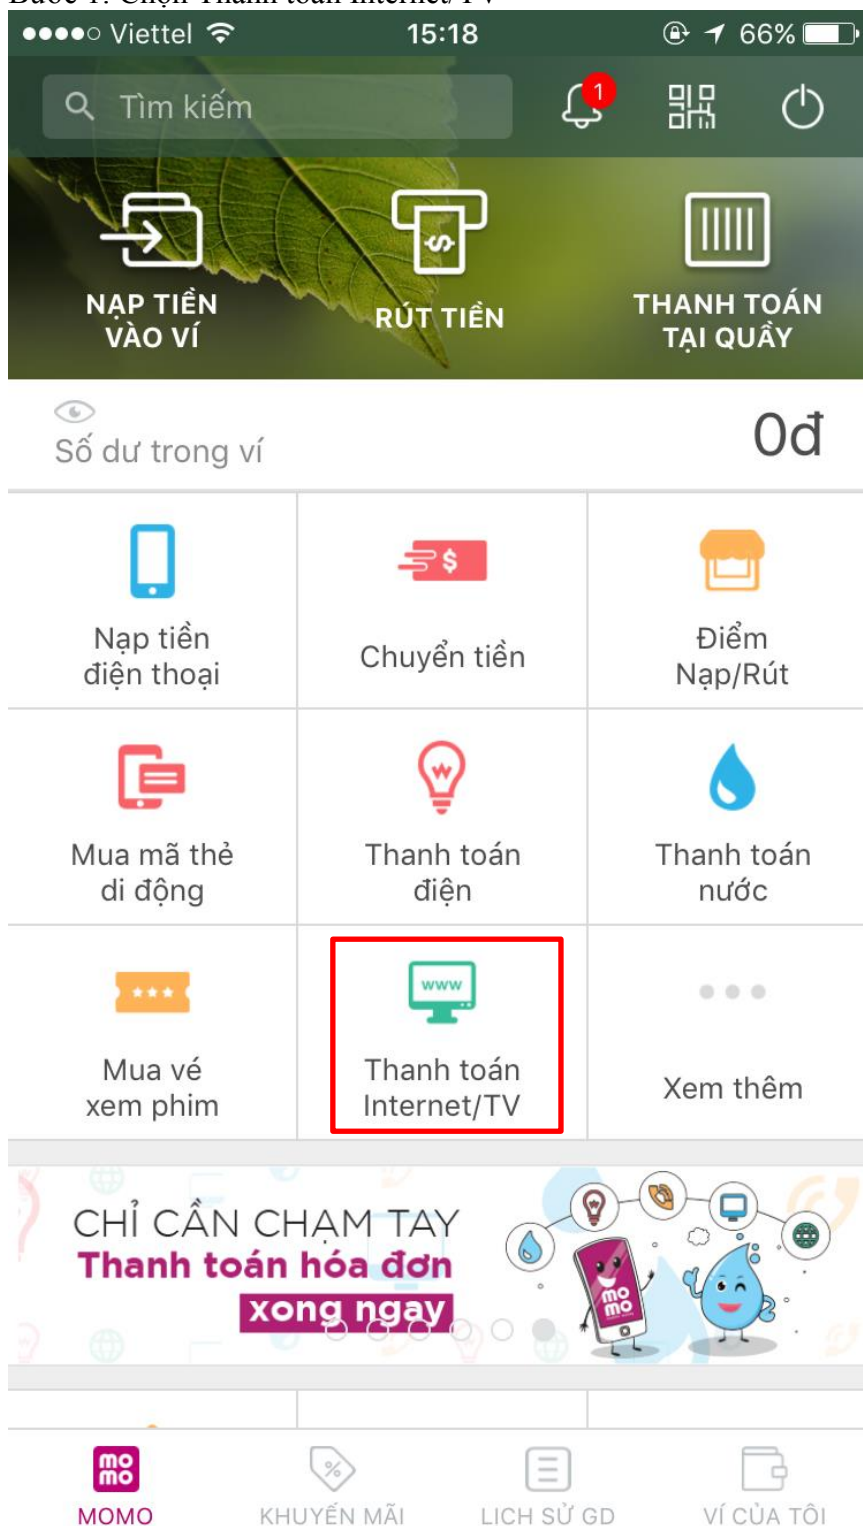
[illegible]

●●●●○ Viettel 15:18 66%

Tìm kiếm

1

NẠP TIỀN VÀO VÍ

RÚT TIỀN

THANH TOÁN TẠI QUẦY

Số dư trong ví

0đ

Nạp tiền điện thoại

Chuyển tiền

Điểm Nạp/Rút

Mua mã thẻ di động

Thanh toán điện

Thanh toán nước

Mua vé xem phim

www

Thanh toán Internet/TV

Xem thêm

CHỈ CẦN CHẠM TAY
Thanh toán hóa đơn
xong ngay

mo mo

mo mo

MOMO

KHUYẾN MÃI

LỊCH SỬ GD

VÍ CỦA TÔI